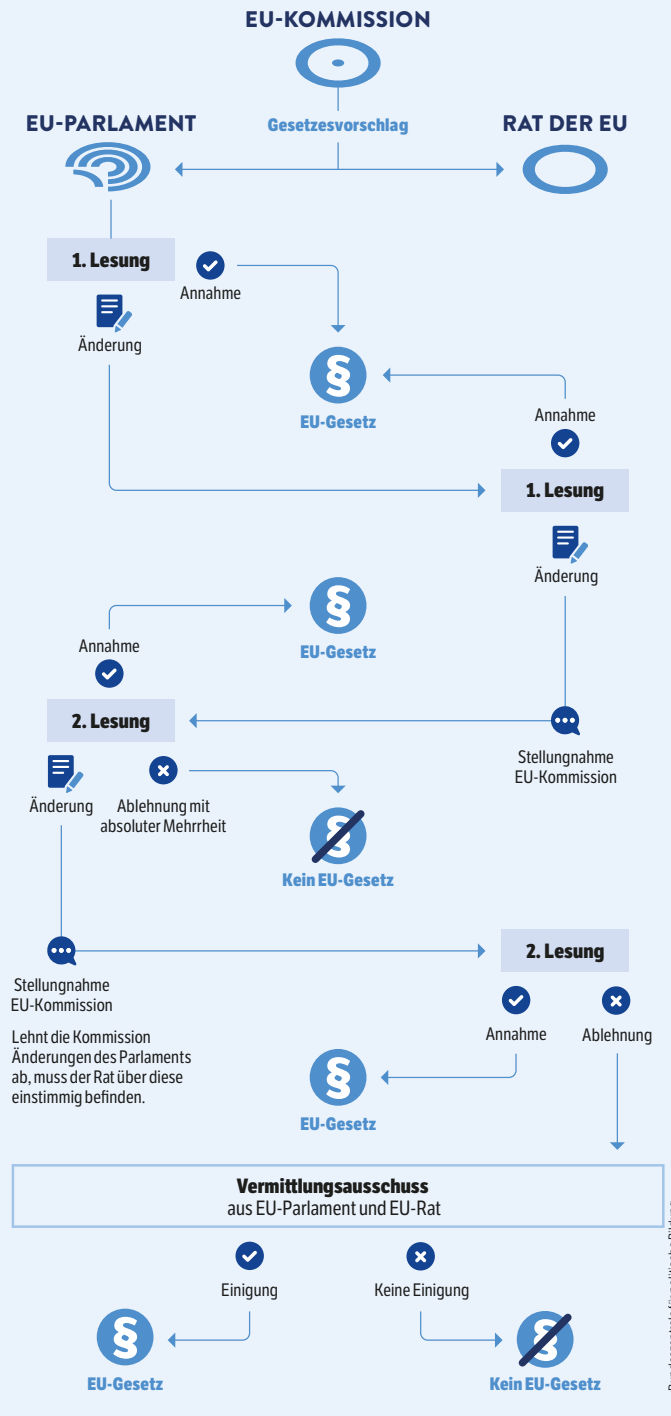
EU-KOMMISSION

Gesetzesvorschlag

EU-PARLAMENT

RAT DER EU

1. Lesung

Annahme

Änderung

§

EU-Gesetz

Annahme

1. Lesung

Änderung

§

EU-Gesetz

Annahme

2. Lesung

Stellungnahme EU-Kommission

Änderung

Ablehnung mit absoluter Mehrrheit

§

Kein EU-Gesetz

Stellungnahme EU-Kommission

2. Lesung

Lehnt die Kommission Änderungen des Parlaments ab, muss der Rat über diese einstimmig befinden.

Annahme

Ablehnung

§

EU-Gesetz

Vermittlungsausschuss
aus EU-Parlament und EU-Rat

Einigung

Keine Einigung

§

EU-Gesetz

§

Kein EU-Gesetz

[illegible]